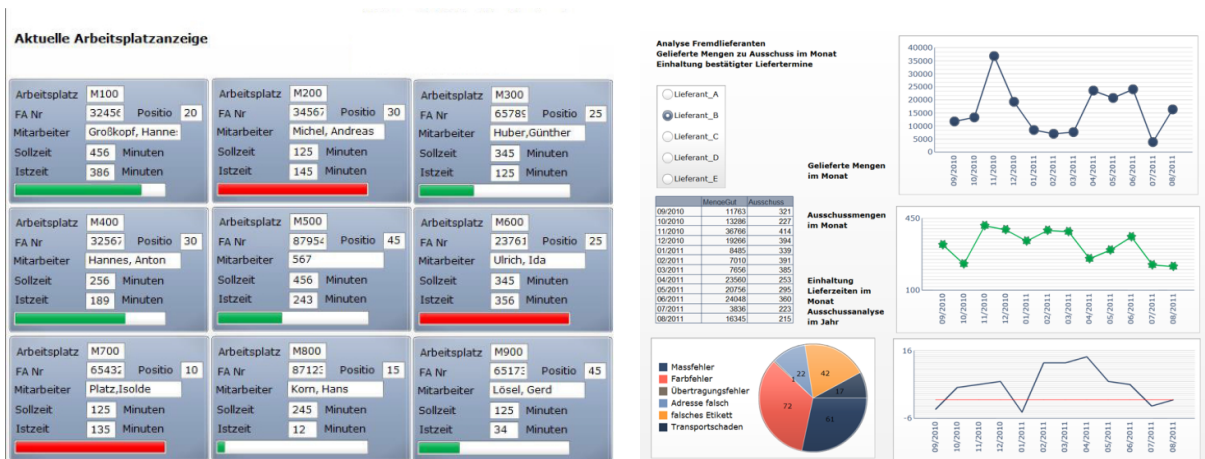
Aktuelle Arbeitsplatzanzeige

Arbeitsplatz M100
FA Nr 32456 Positio 20
Mitarbeiter Großkopf, Hannes
Sollzeit 456 Minuten
Istzeit 386 Minuten

Arbeitsplatz M200
FA Nr 34567 Positio 30
Mitarbeiter Michel, Andreas
Sollzeit 125 Minuten
Istzeit 145 Minuten

Arbeitsplatz M300
FA Nr 65789 Positio 25
Mitarbeiter Huber,Günther
Sollzeit 345 Minuten
Istzeit 125 Minuten

Arbeitsplatz M400
FA Nr 32567 Positio 30
Mitarbeiter Hannes, Anton
Sollzeit 256 Minuten
Istzeit 189 Minuten

Arbeitsplatz M500
FA Nr 87954 Positio 45
Mitarbeiter 567
Sollzeit 456 Minuten
Istzeit 243 Minuten

Arbeitsplatz M600
FA Nr 23761 Positio 25
Mitarbeiter Ulrich, Ida
Sollzeit 345 Minuten
Istzeit 356 Minuten

Arbeitsplatz M700
FA Nr 65432 Positio 10
Mitarbeiter Platz,Isolde
Sollzeit 125 Minuten
Istzeit 135 Minuten

Arbeitsplatz M800
FA Nr 87123 Positio 15
Mitarbeiter Korn, Hans
Sollzeit 245 Minuten
Istzeit 12 Minuten

Arbeitsplatz M900
FA Nr 65173 Positio 45
Mitarbeiter Lösel, Gerd
Sollzeit 125 Minuten
Istzeit 34 Minuten

Analyse Fremdlieferanten
Gelieferte Mengen zu Ausschuss im Monat
Einhaltung bestätigter Liefertermine

Lieferant_A
Lieferant_B
Lieferant_C
Lieferant_D
Lieferant_E

| | MengeGut | Ausschuss |
|---|---|---|
| 09/2010 | 11763 | 321 |
| 10/2010 | 13286 | 227 |
| 11/2010 | 36766 | 414 |
| 12/2010 | 19266 | 394 |
| 01/2011 | 8485 | 339 |
| 02/2011 | 7010 | 391 |
| 03/2011 | 7656 | 385 |
| 04/2011 | 23560 | 253 |
| 05/2011 | 20756 | 295 |
| 06/2011 | 24048 | 360 |
| 07/2011 | 3836 | 223 |
| 08/2011 | 16345 | 215 |

Gelieferte Mengen im Monat

40000
35000
30000
25000
20000
15000
10000
5000
0
09/2010 10/2010 11/2010 12/2010 01/2011 02/2011 03/2011 04/2011 05/2011 06/2011 07/2011 08/2011

Ausschussmengen im Monat

450
100
09/2010 10/2010 11/2010 12/2010 01/2011 02/2011 03/2011 04/2011 05/2011 06/2011 07/2011 08/2011

Einhaltung Lieferzeiten im Monat Ausschussanalyse im Jahr

Massfehler
Farbfehler
Übertragungsfehler
Adresse falsch
falsches Etikett
Transportschaden

22
42
1
17
72
61

16
-6
09/2010 10/2010 11/2010 12/2010 01/2011 02/2011 03/2011 04/2011 05/2011 06/2011 07/2011 08/2011